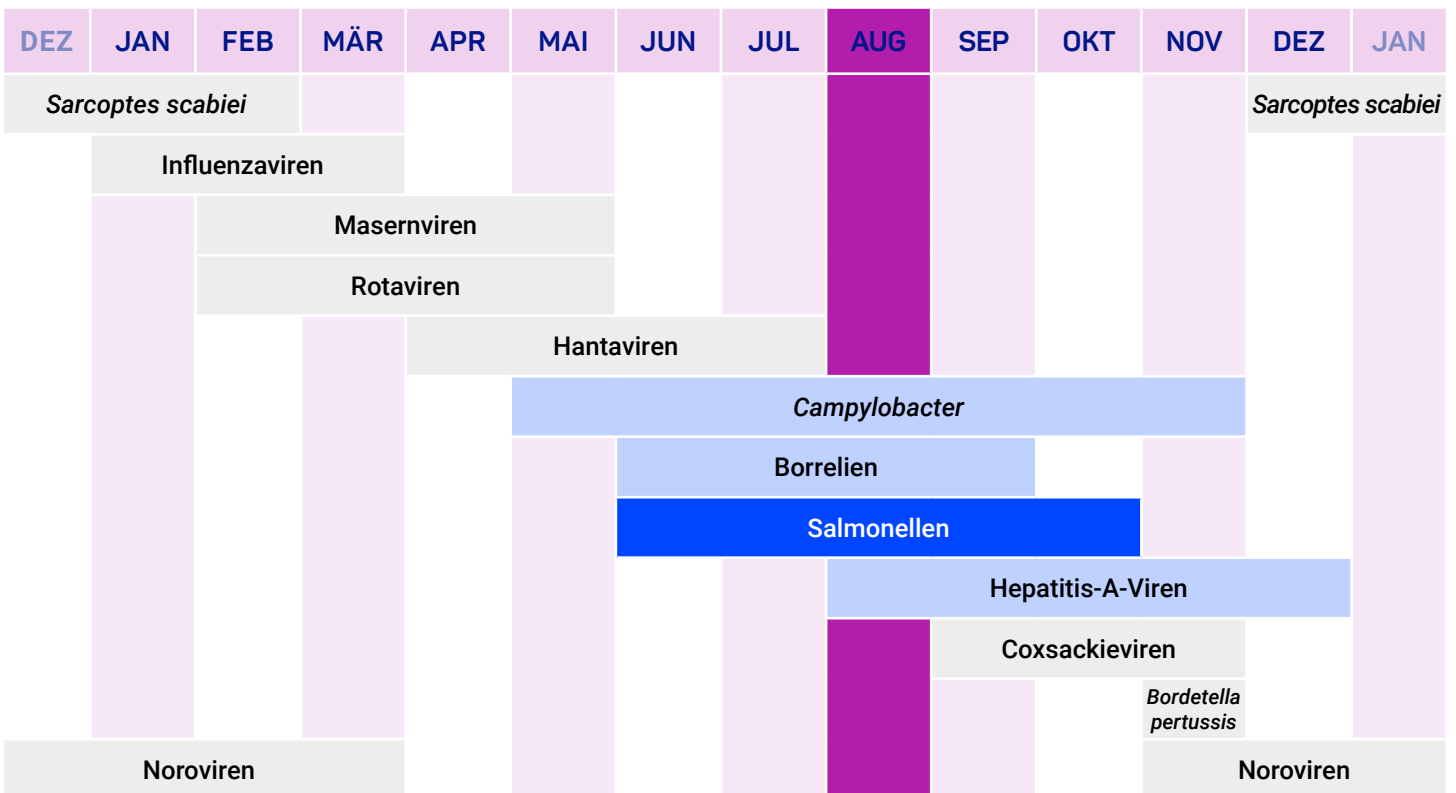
| DEZ | JAN | FEB | MÄR | APR | MAI | JUN | JUL | AUG | SEP | OKT | NOV | DEZ | JAN |
|---|---|---|---|---|---|---|---|---|---|---|---|---|---|

*Sarcoptes scabiei*

*Sarcoptes scabiei*

Influenzaviren

Masernviren

Rotaviren

Hantaviren

*Campylobacter*

Borrelien

Salmonellen

Hepatitis-A-Viren

Coxsackieviren

*Bordetella pertussis*

Noroviren

Noroviren